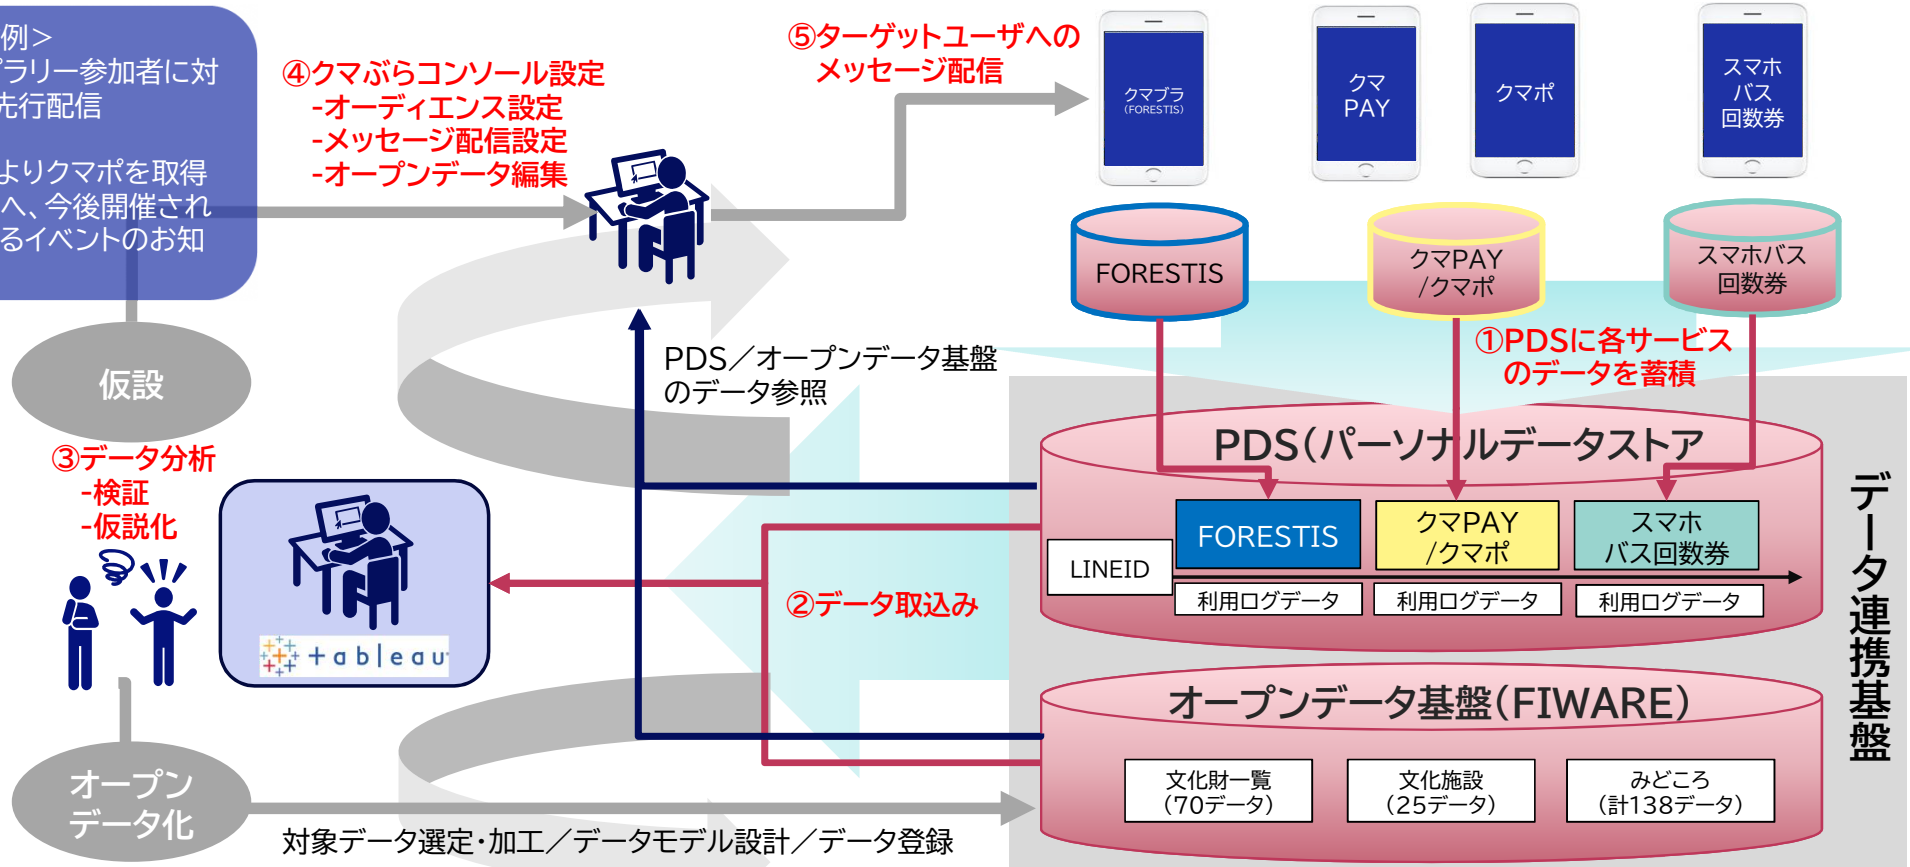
例＞
ラリー参加者に対
先行配信

よりクマポを取得
へ、今後開催され
るイベントのお知

④クマぶらコンソール設定
-オーディエンス設定
-メッセージ配信設定
-オープンデータ編集

⑤ターゲットユーザへの
メッセージ配信

クマブラ
(FORESTIS)

クマ
PAY

クマポ

スマホ
バス
回数券

FORESTIS

クマPAY
/クマポ

スマホバス
回数券

①PDSに各サービス
のデータを蓄積

仮設

PDS／オープンデータ基盤
のデータ参照

③データ分析
-検証
-仮説化

+ a b | e a u

②データ取込み

PDS(パーソナルデータストア

LINEID

FORESTIS

クマPAY
/クマポ

スマホ
バス回数券

利用ログデータ

利用ログデータ

利用ログデータ

データ連携基盤

オープンデータ基盤(FIWARE)

オープン
データ化

文化財一覧
(70データ)

文化施設
(25データ)

みどころ
(計138データ)

対象データ選定・加工／データモデル設計／データ登録